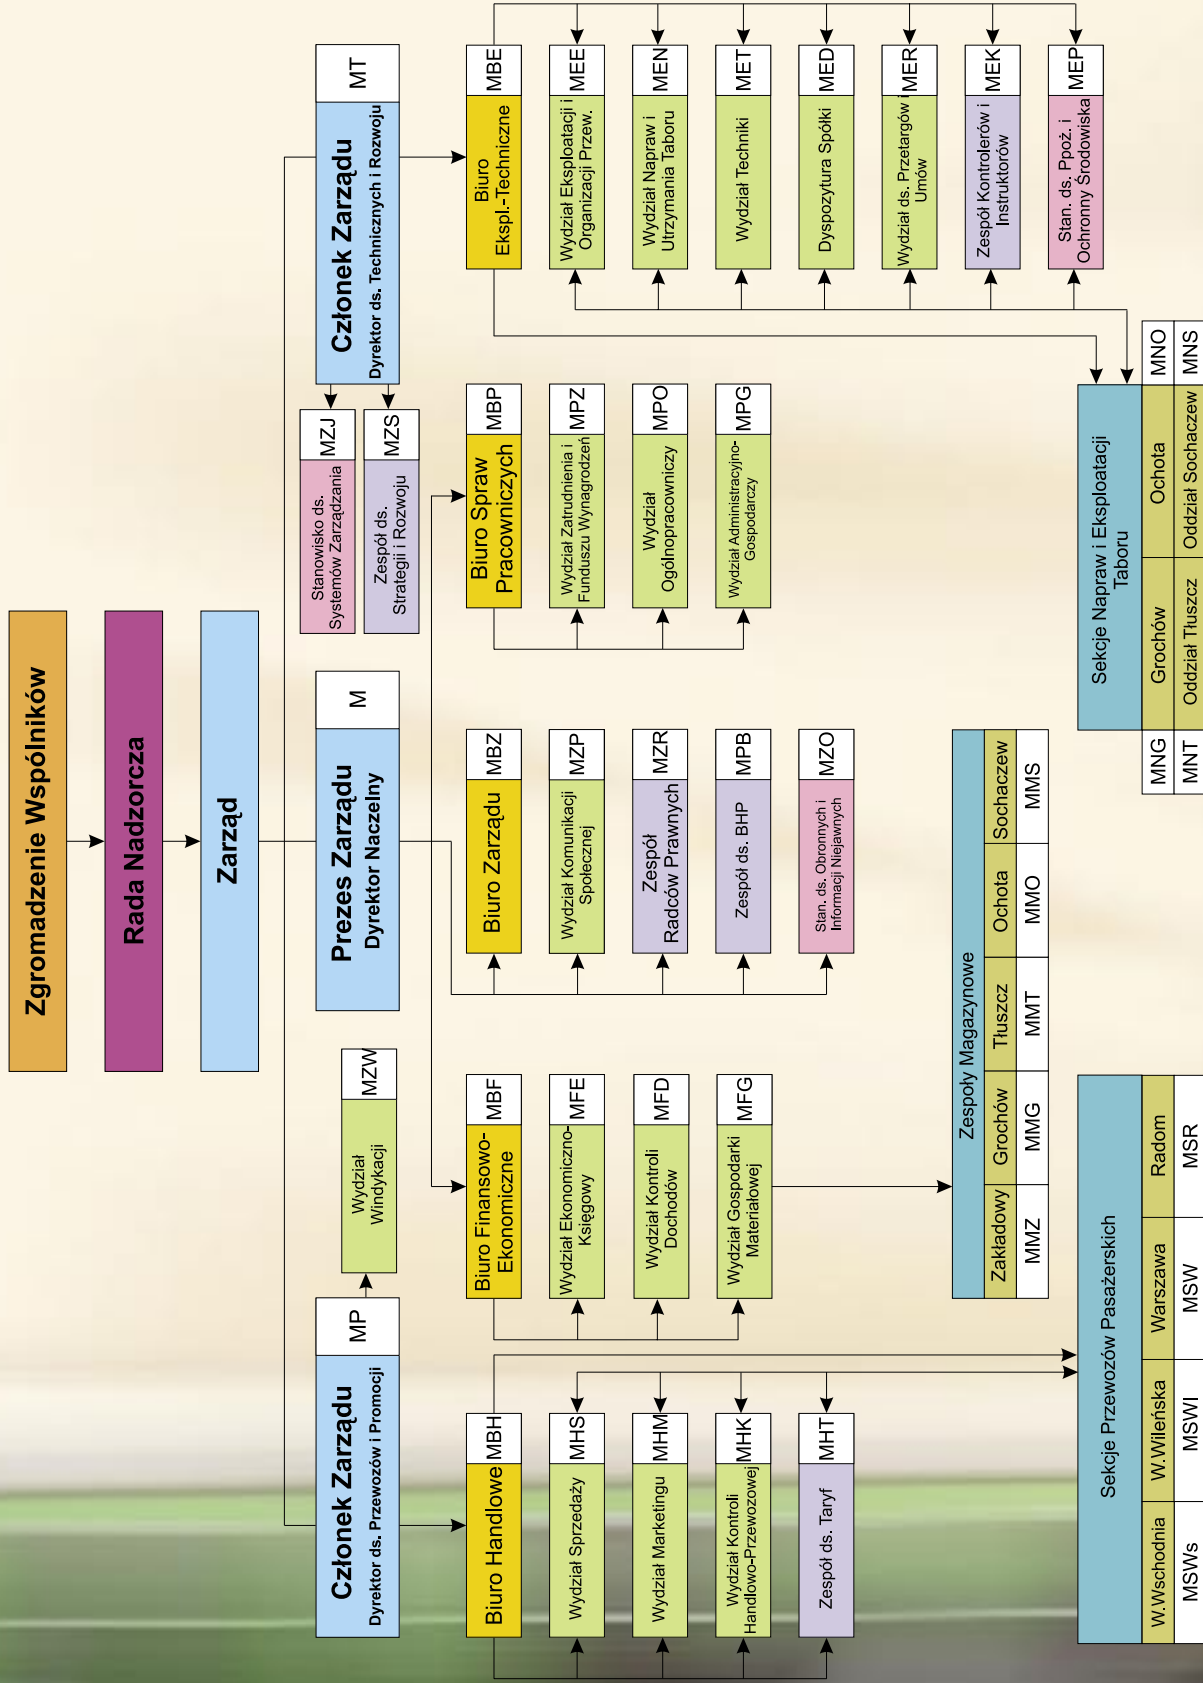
Zgromadzenie Wspólników

Rada Nadzorcza

Zarząd

MT
Członek Zarządu
Dyrektor ds. Technicznych i Rozwoju

MZJ
Stanowisko ds. Systemów Zarządzania

MZS
Zespół ds. Strategii i Rozwoju

M
Prezes Zarządu
Dyrektor Naczelny

MP
Członek Zarządu
Dyrektor ds. Przewozów i Promocji

MZW
Wydział Windykacji

MBE
Biuro Ekspl.-Techniczne

MEE
Wydział Eksploatacji i Organizacji Przew.

MEN
Wydział Napraw i Utrzymania Taboru

MET
Wydział Techniki

MED
Dyspozytura Spółki

MER
Wydział ds. Przetargów Umów

MEK
Zespół Kontrolerów i Instruktorów

MEP
Stan. ds. Ppoż. i Ochrony Środowiska

MBP
Biuro Spraw Pracowniczych

MPZ
Wydział Zatrudnienia i Funduszu Wynagrodzeń

MPO
Wydział Ogólnopracowniczy

MPG
Wydział Administracyjno-Gospodarczy

MBZ
Biuro Zarządu

MZP
Wydział Komunikacji Społecznej

MZR
Zespół Radców Prawnych

MPB
Zespół ds. BHP

MZO
Stan. ds. Obronnych i Informacji Niejawnych

MBF
Biuro Finansowo-Ekonomiczne

MFE
Wydział Ekonomiczno-Księgowy

MFD
Wydział Kontroli Dochodów

MFG
Wydział Gospodarki Materiałowej

MBH
Biuro Handlowe

MHS
Wydział Sprzedaży

MHM
Wydział Marketingu

MHK
Wydział Kontroli Handlowo-Przewozowej

MHT
Zespół ds. Taryf

Sekcje Napraw i Eksploatacji Taboru
| Grochów | Ochota |
|---|---|
| MNG | MNO |
| Oddział Tłuszcz | Oddział Sochaczew |
| MNT | MNS |

Zespoły Magazynowe
| Zakładowy | Grochów | Tłuszcz | Ochota | Sochaczew |
|---|---|---|---|---|
| MMZ | MMG | MMT | MMO | MMS |

Sekcje Przewozów Pasażerskich
| W.Wschodnia | W.Wileńska | Warszawa | Radom |
|---|---|---|---|
| MSWs | MSWI | MSW | MSR |